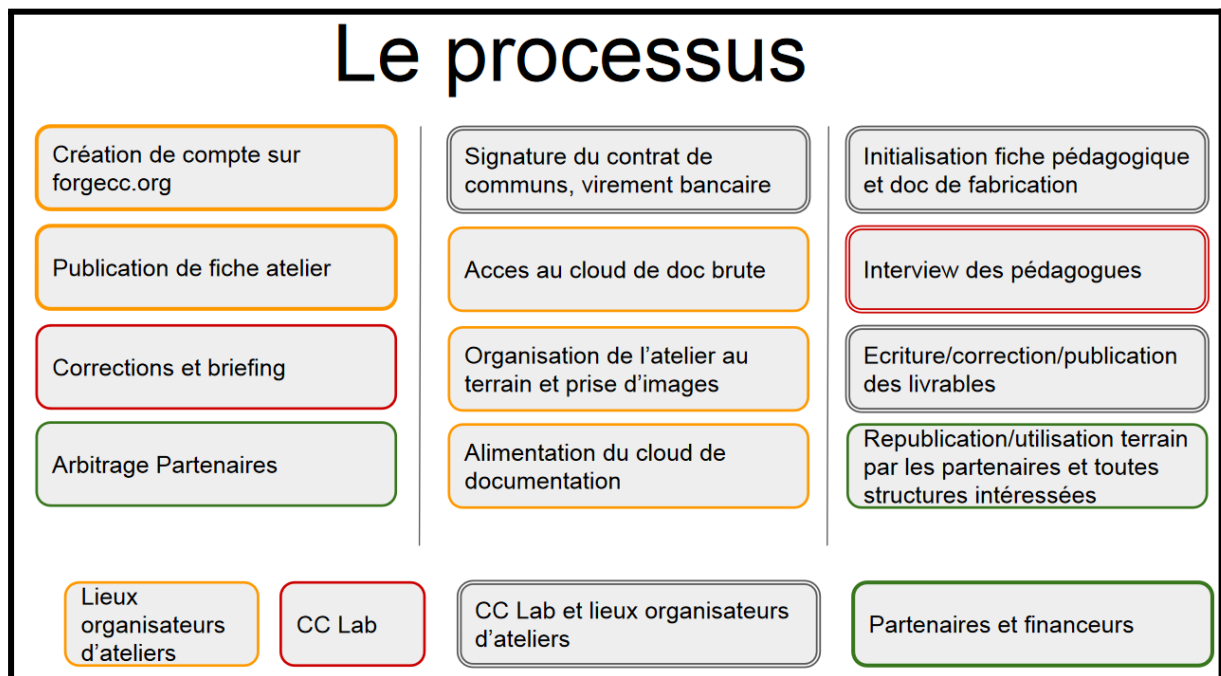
Le processus

Création de compte sur forgecc.org

Publication de fiche atelier

Corrections et briefing

Arbitrage Partenaires

Signature du contrat de communs, virement bancaire

Acces au cloud de doc brute

Organisation de l'atelier au terrain et prise d'images

Alimentation du cloud de documentation

Initialisation fiche pédagogique et doc de fabrication

Interview des pédagogues

Ecriture/correction/publication des livrables

Republication/utilisation terrain par les partenaires et toutes structures intéressées

Lieux organisateurs d'ateliers

CC Lab

CC Lab et lieux organisateurs d'ateliers

Partenaires et financeurs